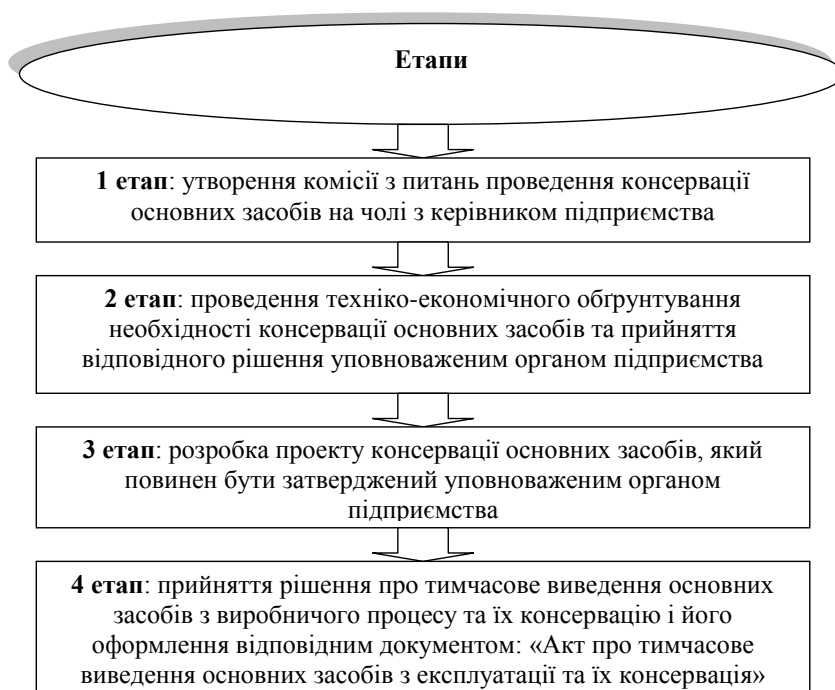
Етапи

**1 етап**: утворення комісії з питань проведення консервації основних засобів на чолі з керівником підприємства

**2 етап**: проведення техніко-економічного обґрунтування необхідності консервації основних засобів та прийняття відповідного рішення уповноваженим органом підприємства

**3 етап**: розробка проекту консервації основних засобів, який повинен бути затверджений уповноваженим органом підприємства

**4 етап**: прийняття рішення про тимчасове виведення основних засобів з виробничого процесу та їх консервацію і його оформлення відповідним документом: «Акт про тимчасове виведення основних засобів з експлуатації та їх консервація»